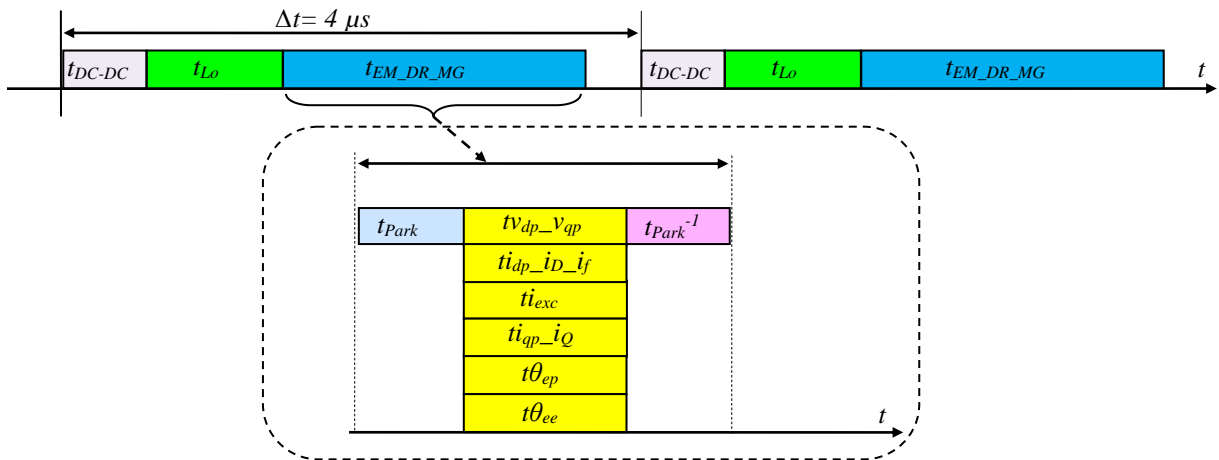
$\Delta t = 4\ \mu s$

$t_{DC\text{-}DC}$ $t_{Lo}$ $t_{EM\_DR\_MG}$ $t_{DC\text{-}DC}$ $t_{Lo}$ $t_{EM\_DR\_MG}$ $t$

$t_{Park}$ $tv_{dp}\_v_{qp}$ $t_{Park}^{-1}$

$ti_{dp}\_i_{D}\_i_{f}$

$ti_{exc}$

$ti_{qp}\_i_{Q}$

$t\theta_{ep}$

$t\theta_{ee}$

$t$